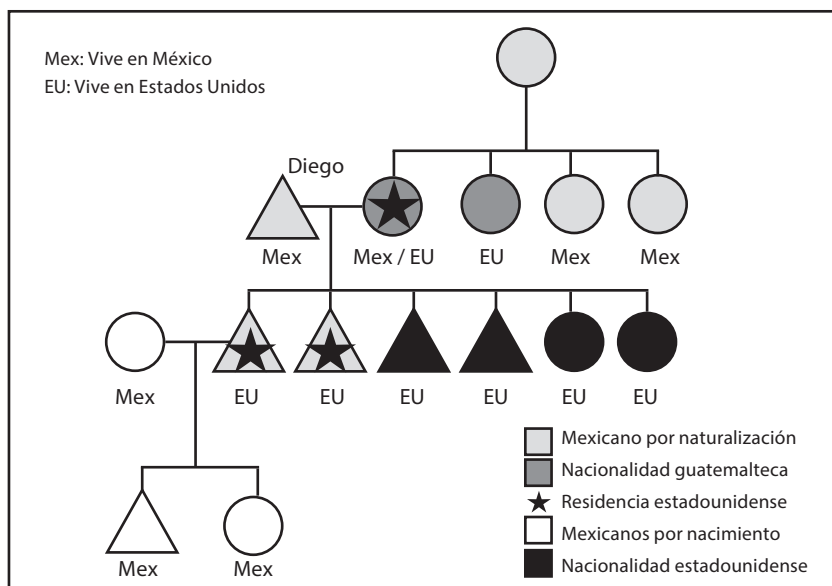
Mex: Vive en México
EU: Vive en Estados Unidos

Diego

Mex
Mex / EU
EU
Mex
Mex

Mex
EU
EU
EU
EU
EU
EU

Mex
Mex

Mexicano por naturalización
Nacionalidad guatemalteca
Residencia estadounidense
Mexicanos por nacimiento
Nacionalidad estadounidense